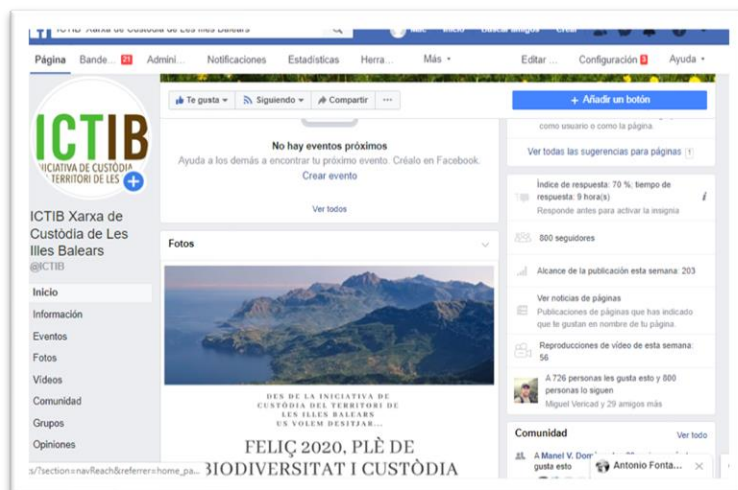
ICTIB Xarxa de Custòdia de Les Illes Balears

Inicio Buscar amigos Crear

Página Bande... 21 Admini... Notificaciones Estadísticas Herra... Más Editar ... Configuración 3 Ayuda

Te gusta Siguiendo Compartir ···

Añadir un botón

ICTIB
INICIATIVA DE CUSTÒDIA DEL TERRITORI DE LES

ICTIB Xarxa de Custòdia de Les Illes Balears
@ICTIB

Inicio
Información
Eventos
Fotos
Vídeos
Comunidad
Grupos
Opiniones

No hay eventos próximos
Ayuda a los demás a encontrar tu próximo evento. Créalo en Facebook.
Crear evento

Ver todos

Fotos

DES DE LA INICIATIVA DE CUSTÒDIA DEL TERRITORI DE LES ILLES BALEARS US VOLEM DESITJAR...

FELIÇ 2020, PLÈ DE BIODIVERSITAT I CUSTÒDIA

como usuario o como la página

Ver todas las sugerencias para páginas 1

Índice de respuesta: 70 %, tiempo de respuesta: 9 hora(s)
Responde antes para activar la insignia

800 seguidores

Alcance de la publicación esta semana: 203

Ver noticias de páginas
Publicaciones de páginas que has indicado que te gustan en nombre de tu página.

Reproducciones de vídeo de esta semana: 56

A 726 personas les gusta esto y 800 personas lo siguen
Miguel Vericad y 29 amigos más

Comunidad Ver todo

A Manel V. Dom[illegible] gusta esto

Antonio Fonta...

s/?section=navReach&referrer=home_pa...